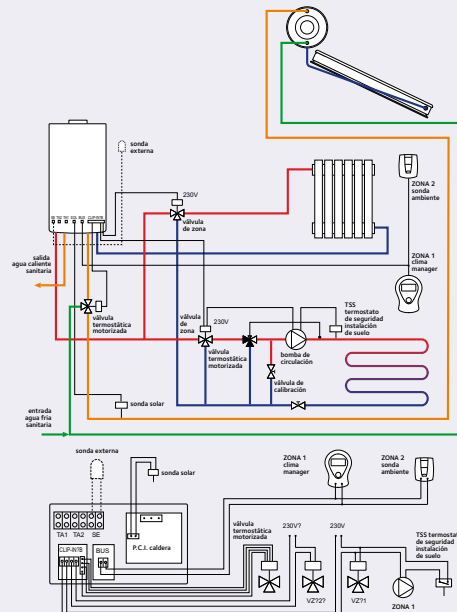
sonda externa

230V

válvula de zona

ZONA 2 sonda ambiente

ZONA 1 clima manager

salida agua caliente sanitaria

válvula termostática motorizada

válvula de zona

230V

TSS termostato de seguridad instalación de suelo

válvula termostática motorizada

bomba de circulación

válvula de calibración

sonda solar

entrada agua fría sanitaria

sonda externa

sonda solar

ZONA 1 clima manager

ZONA 2 sonda ambiente

TA1 TA2 SE

CLIP-IN/TB

BUS

P.C.I. caldera

válvula termostática motorizada

230V?

230V

TSS termostato de seguridad instalación de suelo

VZ?2?

VZ?1

ZONA 1